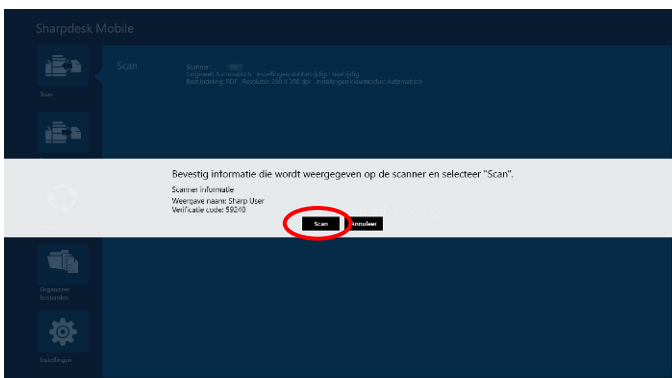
Sharpdesk Mobile

Scan

Scan

Scanner: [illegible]
Origineel: Automatisch · Instellingen dubbelzijdig: Enkelzijdig
Bestandsindeling: PDF · Resolutie: 200 X 200 dpi · Instellingen kleurmodus: Automatisch

Organiseer bestanden

Instellingen

Bevestig informatie die wordt weergegeven op de scanner en selecteer "Scan".

Scanner informatie
Weergave naam: Sharp User
Verificatie code: 59240

Scan
Annuleer